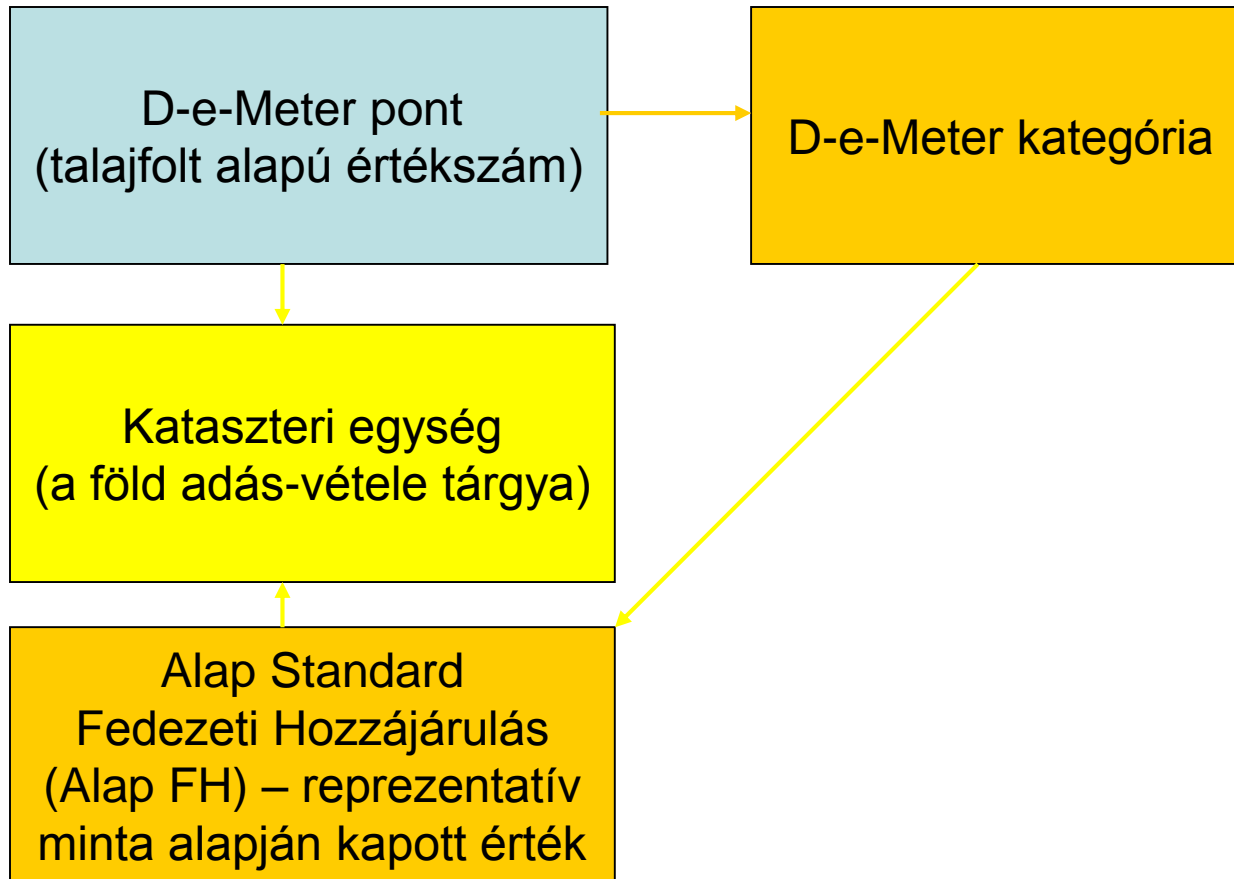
D-e-Meter pont
(talajfolt alapú értékszám)

D-e-Meter kategória

Kataszteri egység
(a föld adás-vétele tárgya)

Alap Standard
Fedezeti Hozzájárulás
(Alap FH) – reprezentatív
minta alapján kapott érték